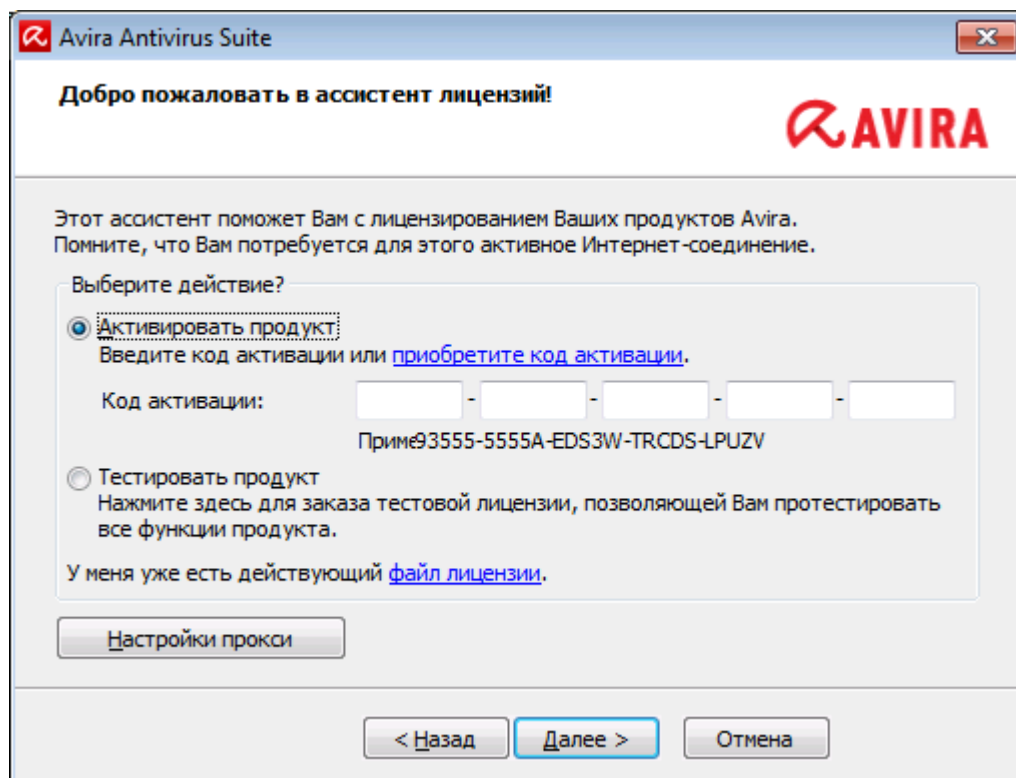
Avira Antivirus Suite

Добро пожаловать в ассистент лицензий!

AVIRA

Этот ассистент поможет Вам с лицензированием Ваших продуктов Avira. Помните, что Вам потребуется для этого активное Интернет-соединение.

Выберите действие?

Активировать продукт
Введите код активации или приобретите код активации.

Код активации: - - - -

Приме93555-5555A-EDS3W-TRCDS-LPUZV

Тестировать продукт
Нажмите здесь для заказа тестовой лицензии, позволяющей Вам протестировать все функции продукта.

У меня уже есть действующий файл лицензии.

Настройки прокси

< Назад | Далее > | Отмена